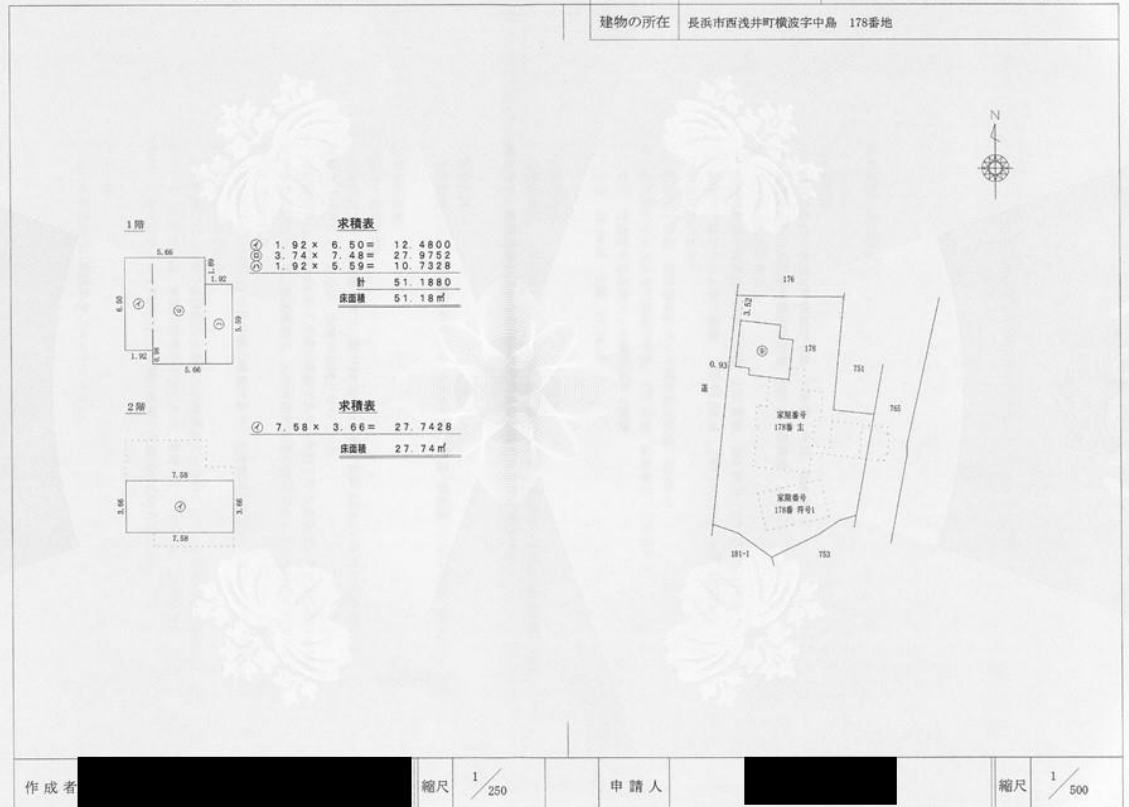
建物の所在　長浜市西浅井町横波字中島　178番地

N

1階

5.66
6.50
1.69
1.92
5.59
1.92
5.66
④
⑤
③

求積表

| | | |
|---|---|---|
| ④ | 1.92 × 6.50 = | 12.4800 |
| ⑤ | 3.74 × 7.48 = | 27.9752 |
| ③ | 1.92 × 5.59 = | 10.7328 |
| | 計 | 51.1880 |
| | 床面積 | 51.18㎡ |

2階

7.58
3.66
3.66
7.58
④

求積表

| | | |
|---|---|---|
| ④ | 7.58 × 3.66 = | 27.7428 |
| | 床面積 | 27.74㎡ |

176
3.52
0.93
178
751
765
家屋番号
178番 主
家屋番号
178番 符号1
181-1
753

作成者　　縮尺 $\frac{1}{250}$　　申請人　　縮尺 $\frac{1}{500}$